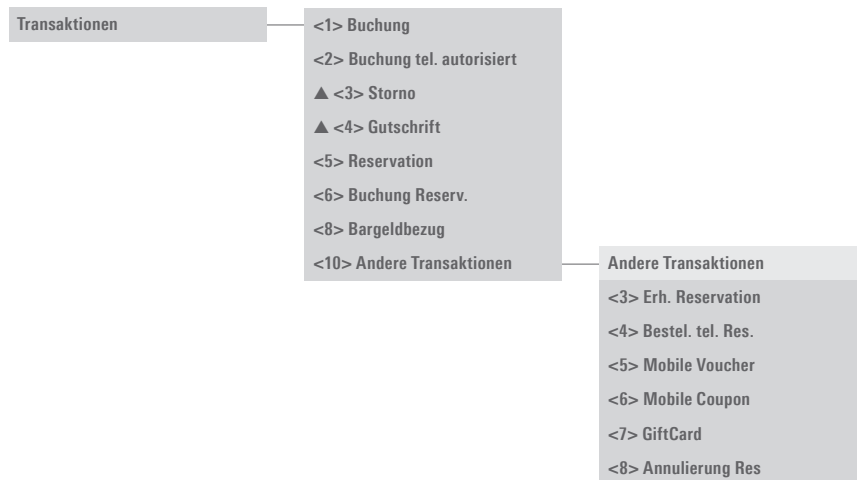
Transaktionen

<1> Buchung
<2> Buchung tel. autorisiert
▲ <3> Storno
▲ <4> Gutschrift
<5> Reservation
<6> Buchung Reserv.
<8> Bargeldbezug
<10> Andere Transaktionen

Andere Transaktionen
<3> Erh. Reservation
<4> Bestel. tel. Res.
<5> Mobile Voucher
<6> Mobile Coupon
<7> GiftCard
<8> Annulierung Res